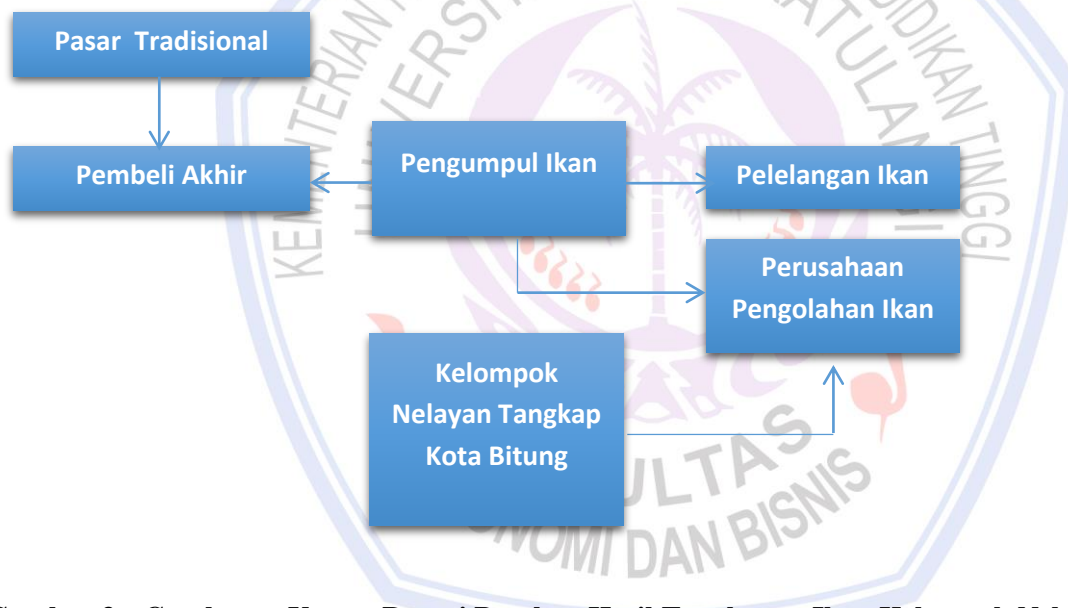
Pasar Tradisional

Pembeli Akhir

Pengumpul Ikan

Pelelangan Ikan

Perusahaan Pengolahan Ikan

Kelompok Nelayan Tangkap Kota Bitung

KEMENTERIAN RISET, TEKNOLOGI DAN PENDIDIKAN TINGGI UNIVERSITAS SAM RATULANGI

FAKULTAS EKONOMI DAN BISNIS

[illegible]